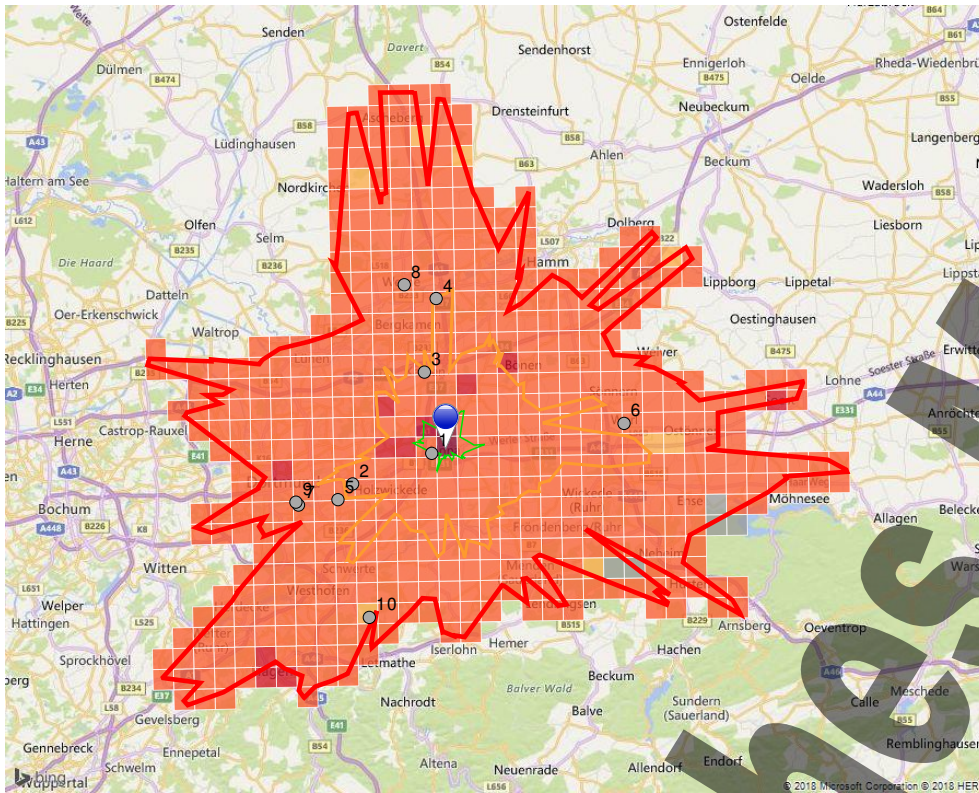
Ostenfelde
Senden
Davert
Sendenhorst
Ennigerloh
B61
Dülmen
B474
B54
B475
Oelde
Rheda-Wiedenbrü
Drensteinfurt
Neubeckum
B58
Lüdinghausen
B58
B63
Ahlen
Langenberg
A43
Beckum
Haltern am See
Nordkirc
Wadersloh
B58
L612
Olfen
Selm
Dolberg
Liesborn
B235
L507
Die Haard
B236
Hamm
8
4
Lippborg
Lippetal
Datteln
Oer-Erkenschwick
Waltrop
Oestinghausen
B225
Bergkamen
Erwitte
Recklinghausen
Lünen
3
Welver
B475
Herten
Bönen
Lohne
Soester Straße
E34
E331
A44
Anröchte
6
Castrop-Rauxel
B55
Herne
1
E41
A43
2
Möhnesee
9
7
5
Holzwickede
Allagen
Bochum
Belecke
B226
A448
K8
Wickede (Ruhr)
Fröndenberg/Ruhr
Witten
Schwerte
Warstein
L651
Menden
Welper
10
Hattingen
L525
Hemer
Arnsberg
Oeventrop
B515
B229
Iserlohn
Sprockhövel
Hachen
Letmathe
Balver Wald
Beckum
B234
A46
Meschede
E37
Nachrodt
Sundern (Sauerland)
Calle
Balve
Gevelsberg
E41
B55
Gennebreck
Ennepetal
B54
Remblinghausen
Schwelm
Altena
Neuenrade
Allendorf
Endorf
bing
Wuppertal
L656
© 2018 Microsoft Corporation © 2018 HERE